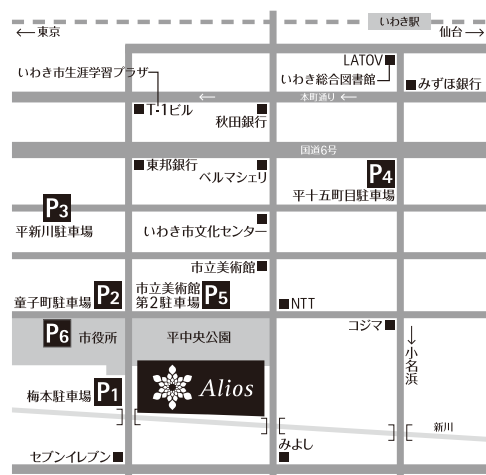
いわき駅
←東京
仙台→
LATOV
いわき市生涯学習プラザ
いわき総合図書館
みずほ銀行
T-1ビル
本町通り
秋田銀行
国道6号
東邦銀行
ベルマシェリ
P4
平十五町目駐車場
P3
平新川駐車場
いわき市文化センター
市立美術館
童子町駐車場
P2
市立美術館第2駐車場
P5
NTT
P6
市役所
平中央公園
コジマ
↓小名浜
Alios
梅本駐車場
P1
新川
みよし
セブンイレブン